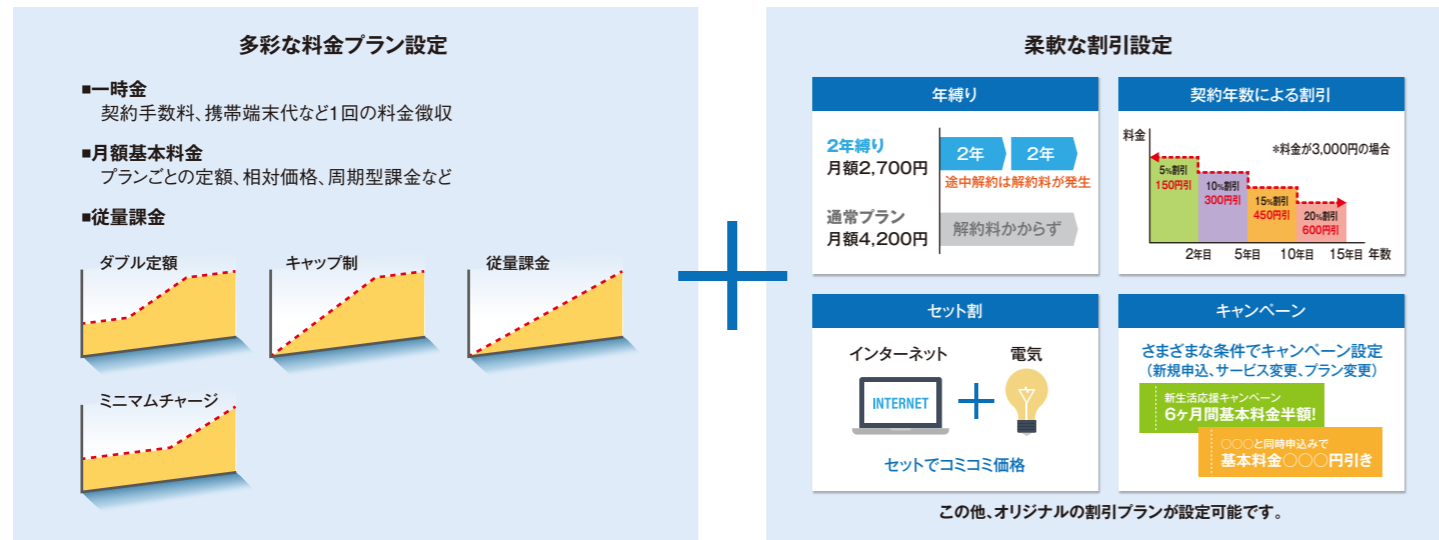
多彩な料金プラン設定

■一時金
契約手数料、携帯端末代など1回の料金徴収

■月額基本料金
プランごとの定額、相対価格、周期型課金など

■従量課金

ダブル定額

キャップ制

従量課金

ミニマムチャージ

柔軟な割引設定

年縛り

2年縛り
月額2,700円

2年　2年
途中解約は解約料が発生

通常プラン
月額4,200円

解約料かからず

契約年数による割引

料金

*料金が3,000円の場合

5%割引
150円引

10%割引
300円引

15%割引
450円引

20%割引
600円引

2年目　5年目　10年目　15年目　年数

セット割

インターネット

電気

INTERNET

セットでコミコミ価格

キャンペーン

さまざまな条件でキャンペーン設定
（新規申込、サービス変更、プラン変更）

新生活応援キャンペーン
6ヶ月間基本料金半額!

○○○と同時申込みで
基本料金○○○円引き

この他、オリジナルの割引プランが設定可能です。